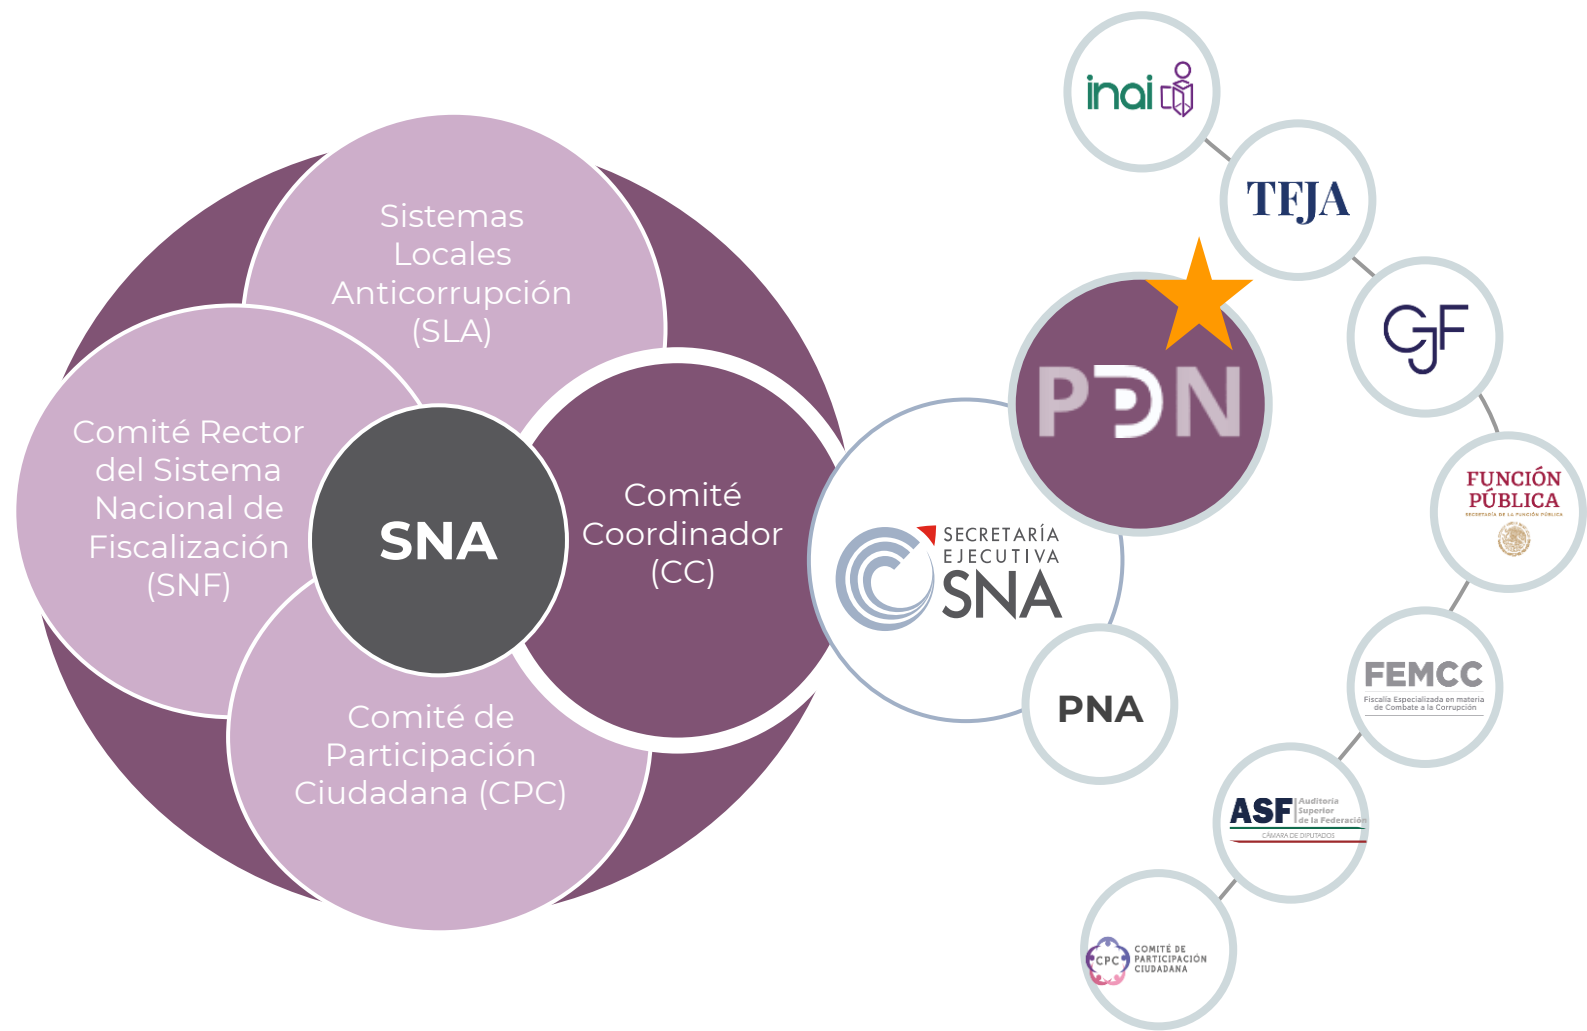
Sistemas Locales Anticorrupción (SLA)

Comité Rector del Sistema Nacional de Fiscalización (SNF)

SNA

Comité Coordinador (CC)

Comité de Participación Ciudadana (CPC)

SECRETARÍA EJECUTIVA SNA

PDN

PNA

inai

TFJA

CJF

FUNCIÓN PÚBLICA
SECRETARÍA DE LA FUNCIÓN PÚBLICA

FEMCC
Fiscalía Especializada en materia de Combate a la Corrupción

ASF Auditoría Superior de la Federación
CÁMARA DE DIPUTADOS

CPC COMITÉ DE PARTICIPACIÓN CIUDADANA